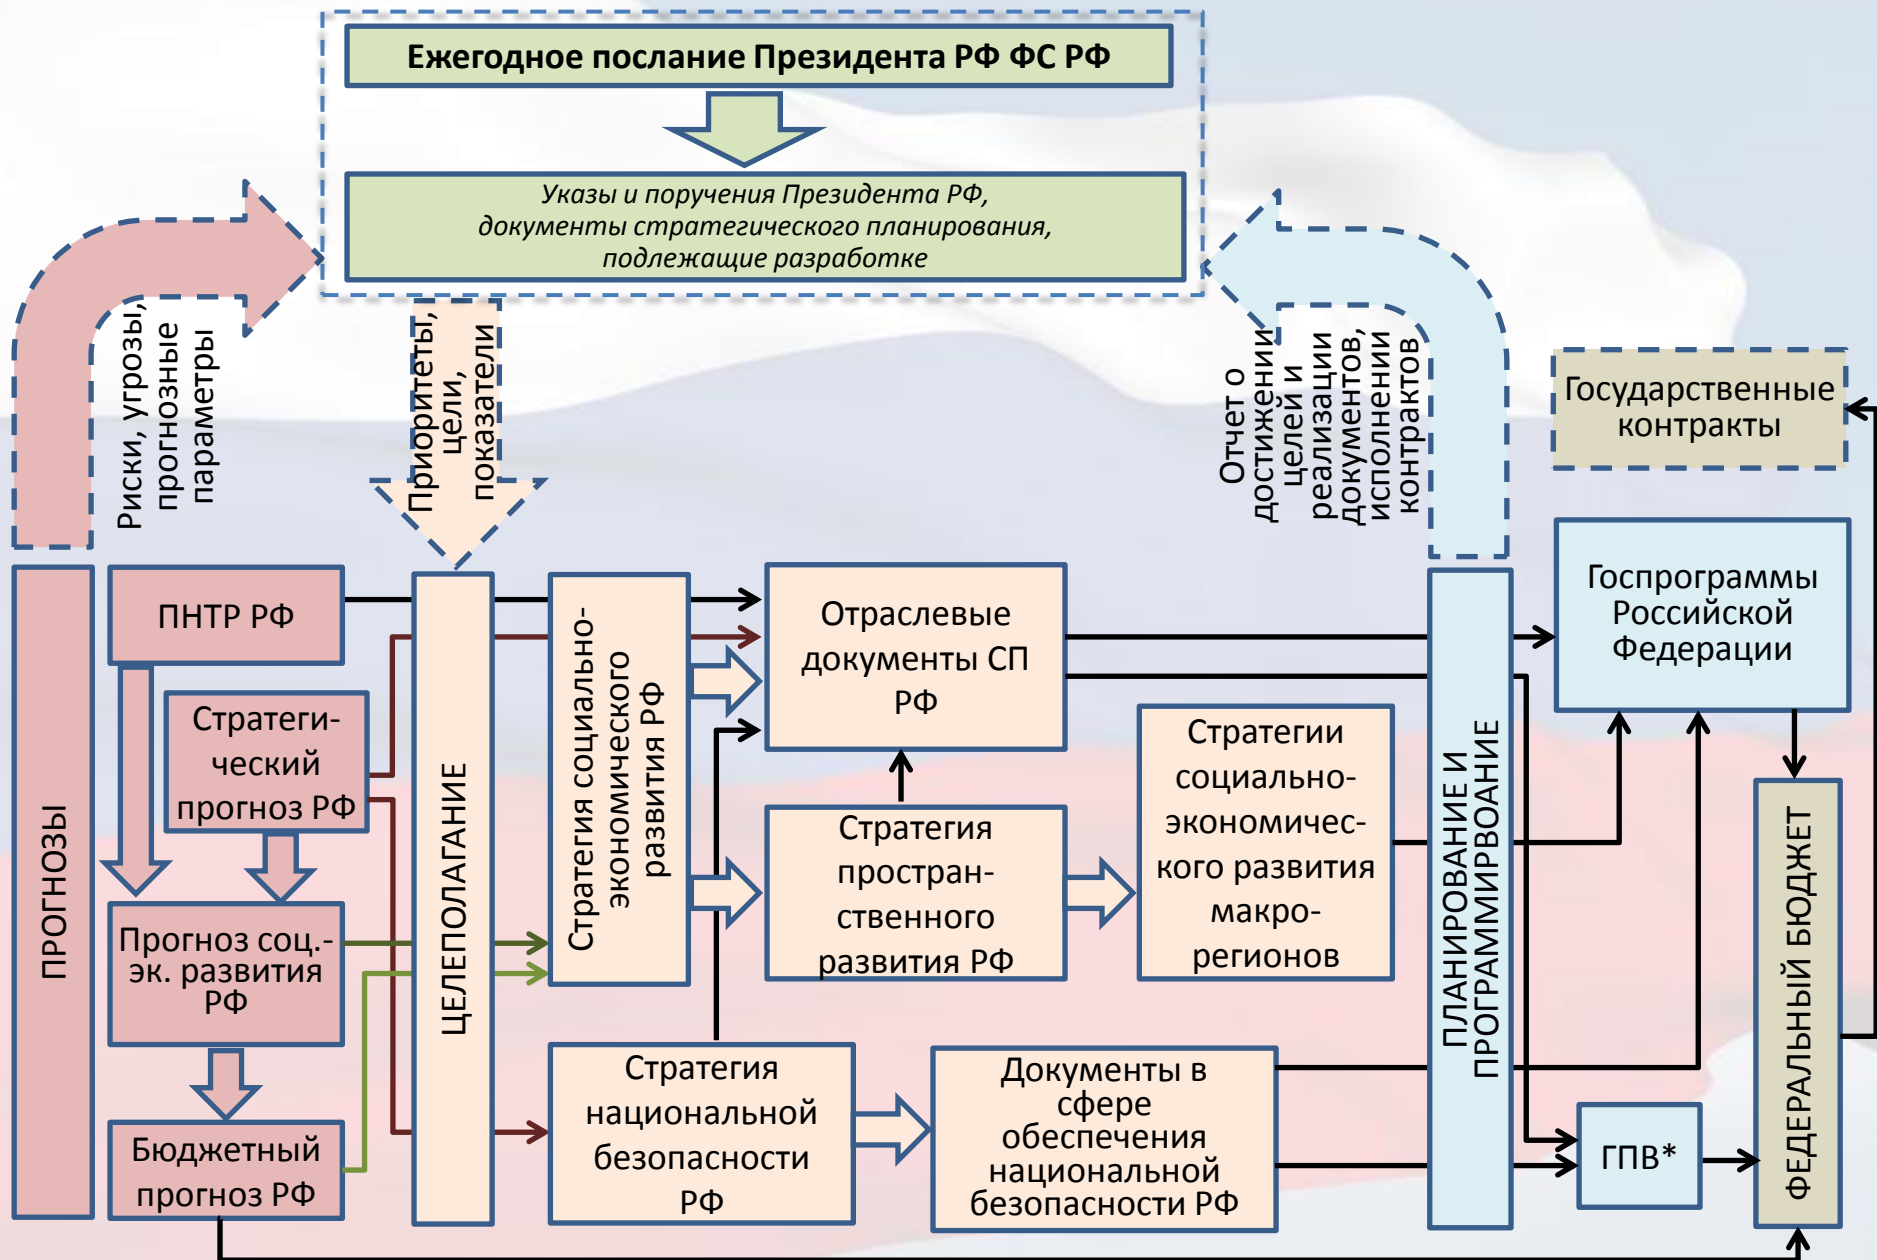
Ежегодное послание Президента РФ ФС РФ

Указы и поручения Президента РФ, документы стратегического планирования, подлежащие разработке

Риски, угрозы, прогнозные параметры

Приоритеты, цели, показатели

Отчет о достижении целей и реализации документов, исполнении контрактов

Государственные контракты

ПРОГНОЗЫ

ПНТР РФ

Стратегический прогноз РФ

Прогноз соц.-эк. развития РФ

Бюджетный прогноз РФ

ЦЕЛЕПОЛАГАНИЕ

Стратегия социально-экономического развития РФ

Отраслевые документы СП РФ

Стратегия пространственного развития РФ

Стратегии социально-экономического развития макрорегионов

Стратегия национальной безопасности РФ

Документы в сфере обеспечения национальной безопасности РФ

ПЛАНИРОВАНИЕ И ПРОГРАММИРВОАНИЕ

Госпрограммы Российской Федерации

ГПВ*

ФЕДЕРАЛЬНЫЙ БЮДЖЕТ